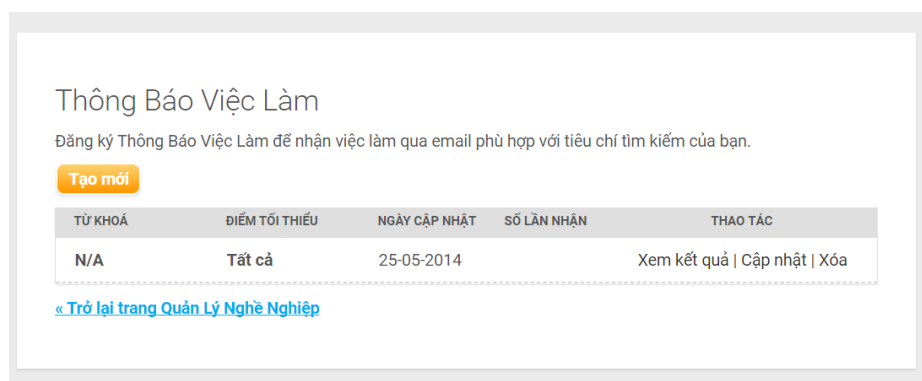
Thông Báo Việc Làm

Đăng ký Thông Báo Việc Làm để nhận việc làm qua email phù hợp với tiêu chí tìm kiếm của bạn.

Tạo mới

| TỪ KHOÁ | ĐIỂM TỐI THIỂU | NGÀY CẬP NHẬT | SỐ LẦN NHẬN | THAO TÁC |
|---|---|---|---|---|
| N/A | Tất cả | 25-05-2014 | | Xem kết quả \| Cập nhật \| Xóa |

« Trở lại trang Quản Lý Nghề Nghiệp